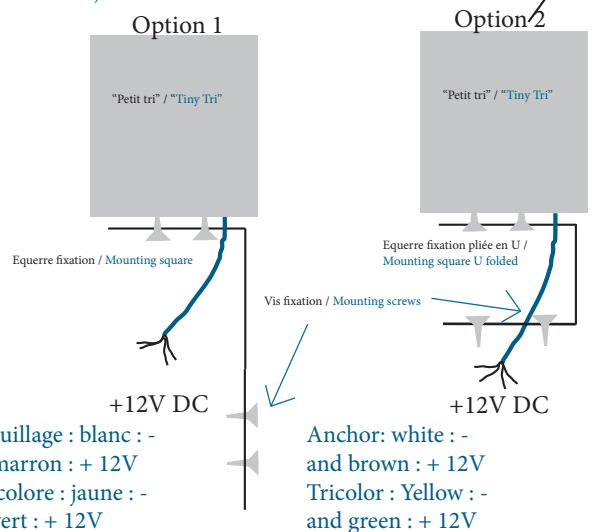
Option 1

"Petit tri" / "Tiny Tri"

Equerre fixation / Mounting square

+12V DC

uillage : blanc : -
marron : + 12V
icolore : jaune : -
ert : + 12V

Option 2

"Petit tri" / "Tiny Tri"

Equerre fixation pliée en U / Mounting square U folded

Vis fixation / Mounting screws

+12V DC

Anchor: white : -
and brown : + 12V
Tricolor : Yellow : -
and green : + 12V